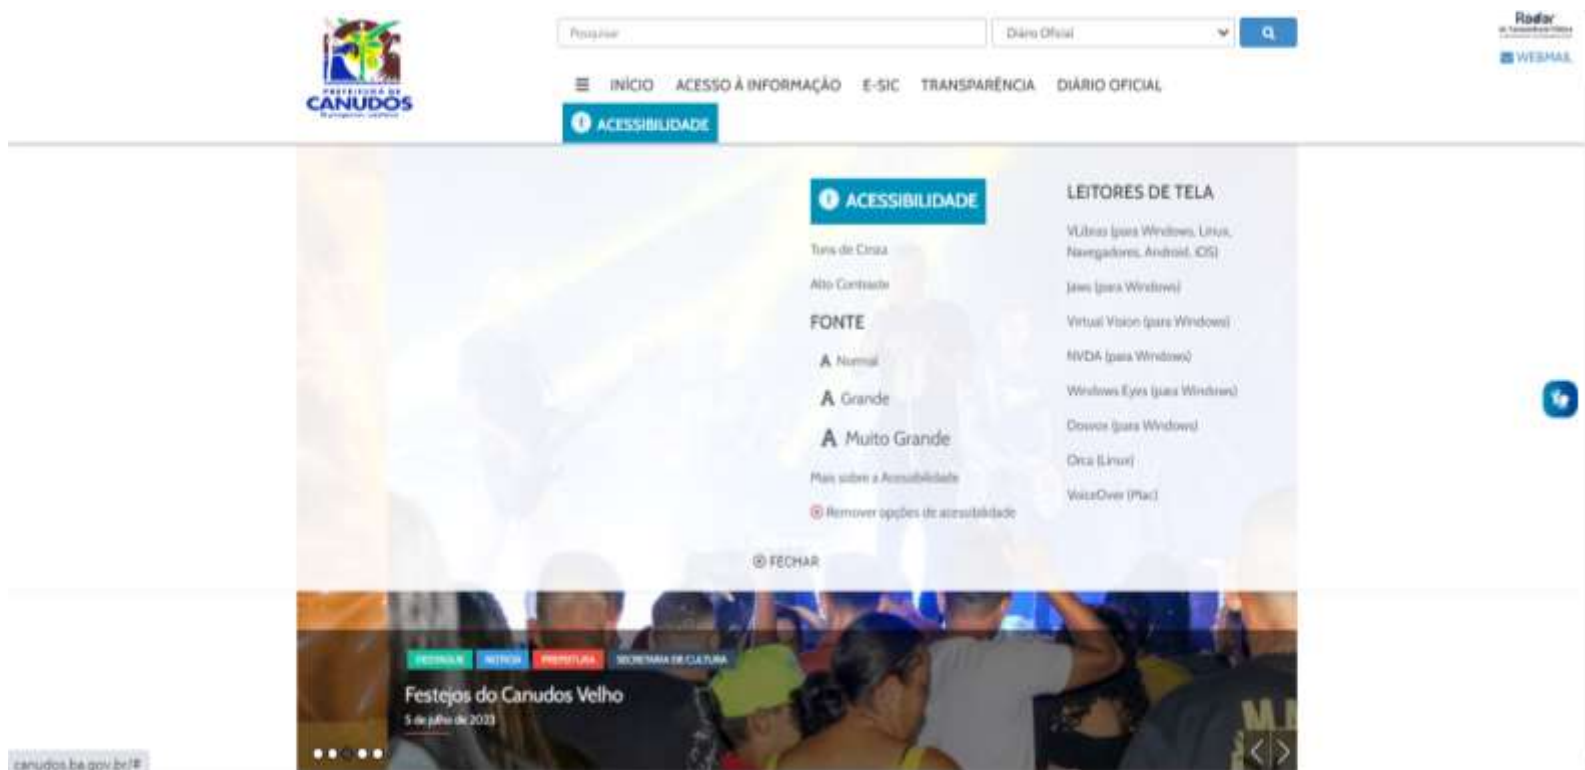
PREFEITURA DE CANUDOS

Pesquisar

Diário Oficial

Radar

WEBMAIL

INÍCIO ACESSO À INFORMAÇÃO E-SIC TRANSPARÊNCIA DIÁRIO OFICIAL

ACESSIBILIDADE

ACESSIBILIDADE

Tons de Cinza

Alto Contraste

FONTE

A Normal

A Grande

A Muito Grande

Mais sobre a Acessibilidade

Remover opções de acessibilidade

LEITORES DE TELA

VLibras (para Windows, Linux, Navegadores, Android, iOS)

Jaws (para Windows)

Virtual Vision (para Windows)

NVDA (para Windows)

Windows Eyes (para Windows)

Dosvox (para Windows)

Orca (Linux)

VoiceOver (Mac)

FECHAR

FESTEJOS NOTÍCIA PREFEITURA SECRETARIA DE CULTURA

Festejos do Canudos Velho

5 de julho de 2023

canudos.ba.gov.br/#